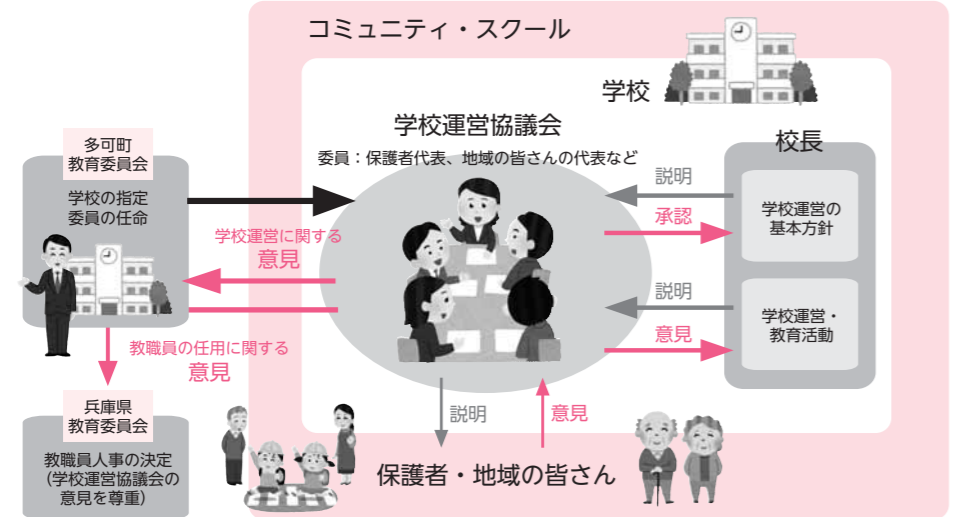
コミュニティ・スクール

学校

学校運営協議会

委員：保護者代表、地域の皆さんの代表など

校長

多可町
教育委員会

学校の指定
委員の任命

学校運営に関する
意見

説明

承認

学校運営の
基本方針

説明

意見

学校運営・
教育活動

教職員の任用に関する
意見

兵庫県
教育委員会

教職員人事の決定
（学校運営協議会の
意見を尊重）

説明

意見

保護者・地域の皆さん